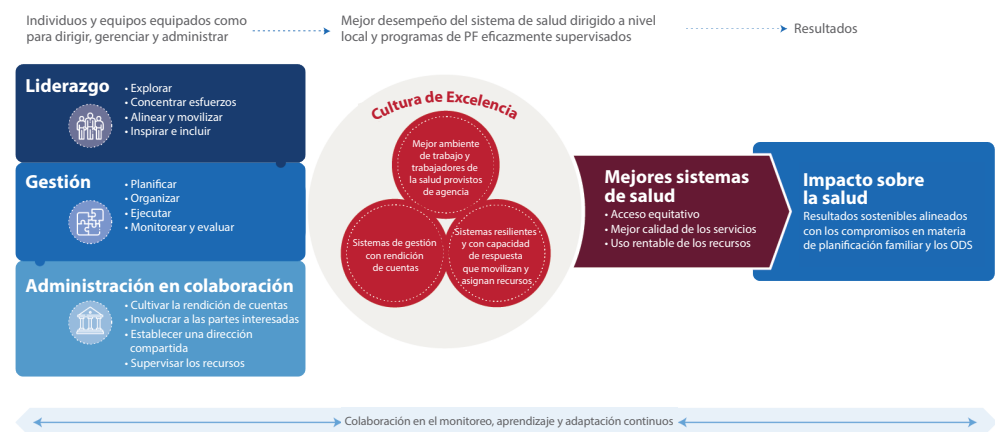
Individuos y equipos equipados como para dirigir, gerenciar y administrar

Mejor desempeño del sistema de salud dirigido a nivel local y programas de PF eficazmente supervisados

Resultados

Liderazgo
• Explorar
• Concentrar esfuerzos
• Alinear y movilizar
• Inspirar e incluir

Gestión
• Planificar
• Organizar
• Ejecutar
• Monitorear y evaluar

Administración en colaboración
• Cultivar la rendición de cuentas
• Involucrar a las partes interesadas
• Establecer una dirección compartida
• Supervisar los recursos

Cultura de Excelencia

Mejor ambiente de trabajo y trabajadores de la salud provistos de agencia

Sistemas de gestión con rendición de cuentas

Sistemas resilientes y con capacidad de respuesta que movilizan y asignan recursos

Mejores sistemas de salud
• Acceso equitativo
• Mejor calidad de los servicios
• Uso rentable de los recursos

Impacto sobre la salud
Resultados sostenibles alineados con los compromisos en materia de planificación familiar y los ODS

Colaboración en el monitoreo, aprendizaje y adaptación continuos